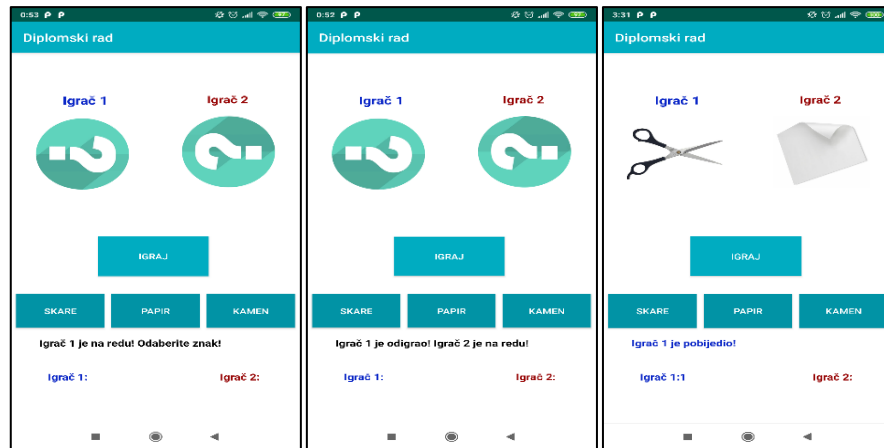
0:53 P P

Diplomski rad

Igrač 1

Igrač 2

IGRAJ

SKARE

PAPIR

KAMEN

Igrač 1 je na redu! Odaberite znak!

Igrač 1:

Igrač 2:

0:52 P P

Diplomski rad

Igrač 1

Igrač 2

IGRAJ

SKARE

PAPIR

KAMEN

Igrač 1 je odigrao! Igrač 2 je na redu!

Igrač 1:

Igrač 2:

3:31 P P

Diplomski rad

Igrač 1

Igrač 2

IGRAJ

SKARE

PAPIR

KAMEN

Igrač 1 je pobijedio!

Igrač 1:1

Igrač 2: